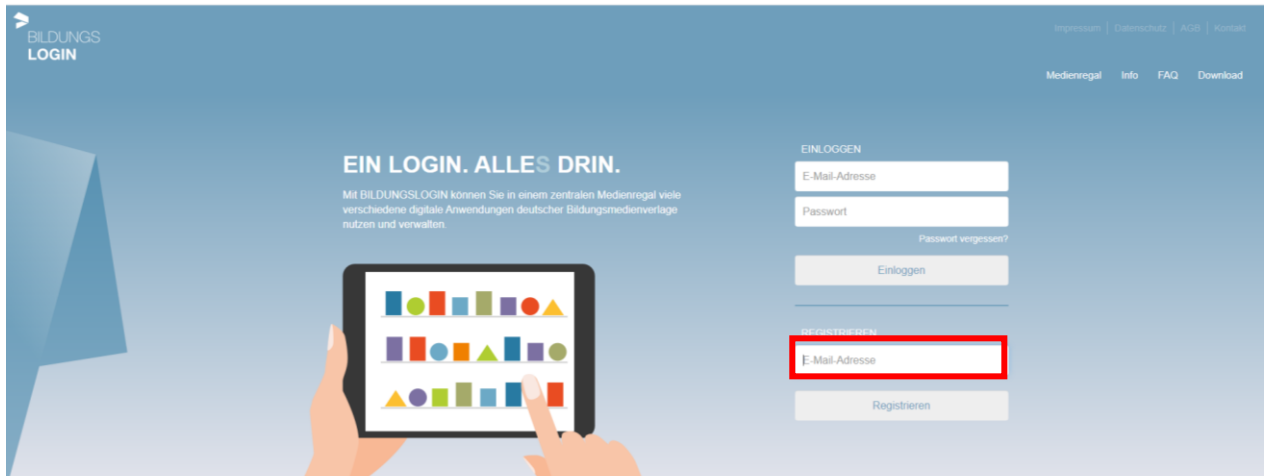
BILDUNGS
LOGIN

Impressum | Datenschutz | AGB | Kontakt

Medienregal Info FAQ Download

EIN LOGIN. ALLES DRIN.

Mit BILDUNGSLOGIN können Sie in einem zentralen Medienregal viele verschiedene digitale Anwendungen deutscher Bildungsmedienverlage nutzen und verwalten.

EINLOGGEN
E-Mail-Adresse
Passwort
Passwort vergessen?
Einloggen

REGISTRIEREN
E-Mail-Adresse
Registrieren